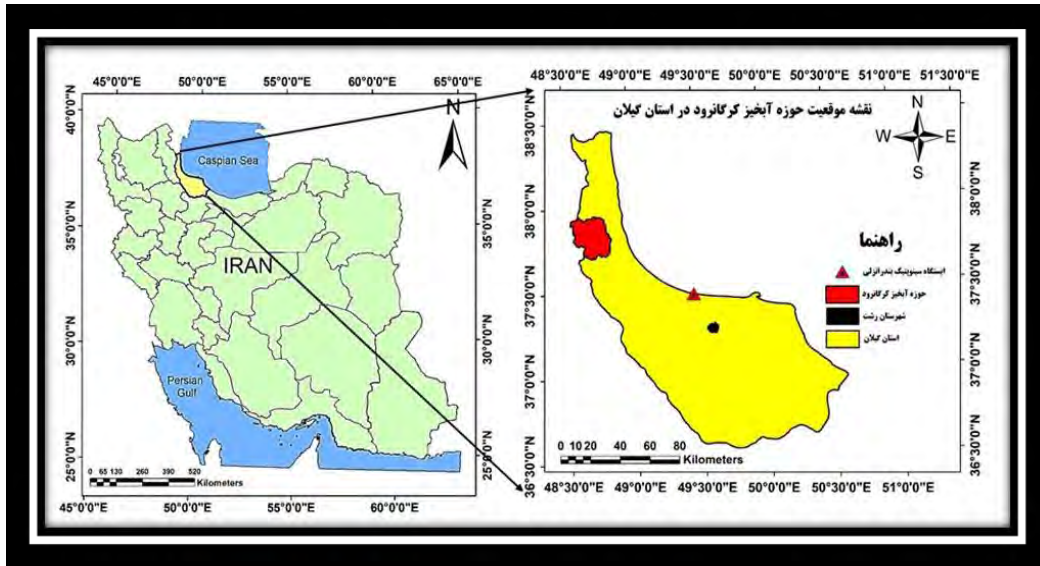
45°0'0"E 50°0'0"E 55°0'0"E 60°0'0"E 65°0'0"E

40°0'0"N
35°0'0"N
30°0'0"N
25°0'0"N

N

Caspian Sea

IRAN

Persian Gulf

0 65 130 260 390 520
Kilometers

45°0'0"E 50°0'0"E 55°0'0"E 60°0'0"E

35°0'0"N
30°0'0"N
25°0'0"N

48°30'0"E 49°0'0"E 49°30'0"E 50°0'0"E 50°30'0"E 51°0'0"E 51°30'0"E

نقشه موقعیت حوزه آبخیز کرگانرود در استان گیلان

N
W E
S

38°30'0"N
38°0'0"N
37°30'0"N
37°0'0"N
36°30'0"N

راهنما

ایستگاه سینوپتیک بندرانزلی
حوزه آبخیز کرگانرود
شهرستان رشت
استان گیلان

0 10 20 40 60 80
Kilometers

48°30'0"E 49°0'0"E 49°30'0"E 50°0'0"E 50°30'0"E 51°0'0"E

38°30'0"N
38°0'0"N
37°30'0"N
37°0'0"N
36°30'0"N